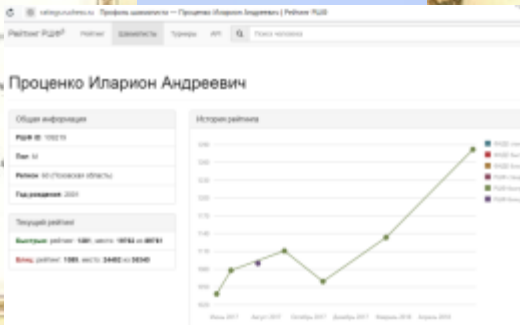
ratings.ruchess.ru Профиль шахматиста — Проценко Иларион Андреевич | Рейтинг РШФ

Рейтинг РШФ Рейтинг Шахматисты Турниры API Поиск человека

Проценко Иларион Андреевич

Общая информация

РШФ ID: 105219

Пол: М

Регион: 60 (Псковская область)

Год рождения: 2004

Текущий рейтинг

Быстрые: рейтинг: 1301, место: 15752 из 60781

Блиц: рейтинг: 1305, место: 24402 из 56345

История рейтинга

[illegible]

Июнь 2017 Август 2017 Октябрь 2017 Декабрь 2017 Февраль 2018 Апрель 2018